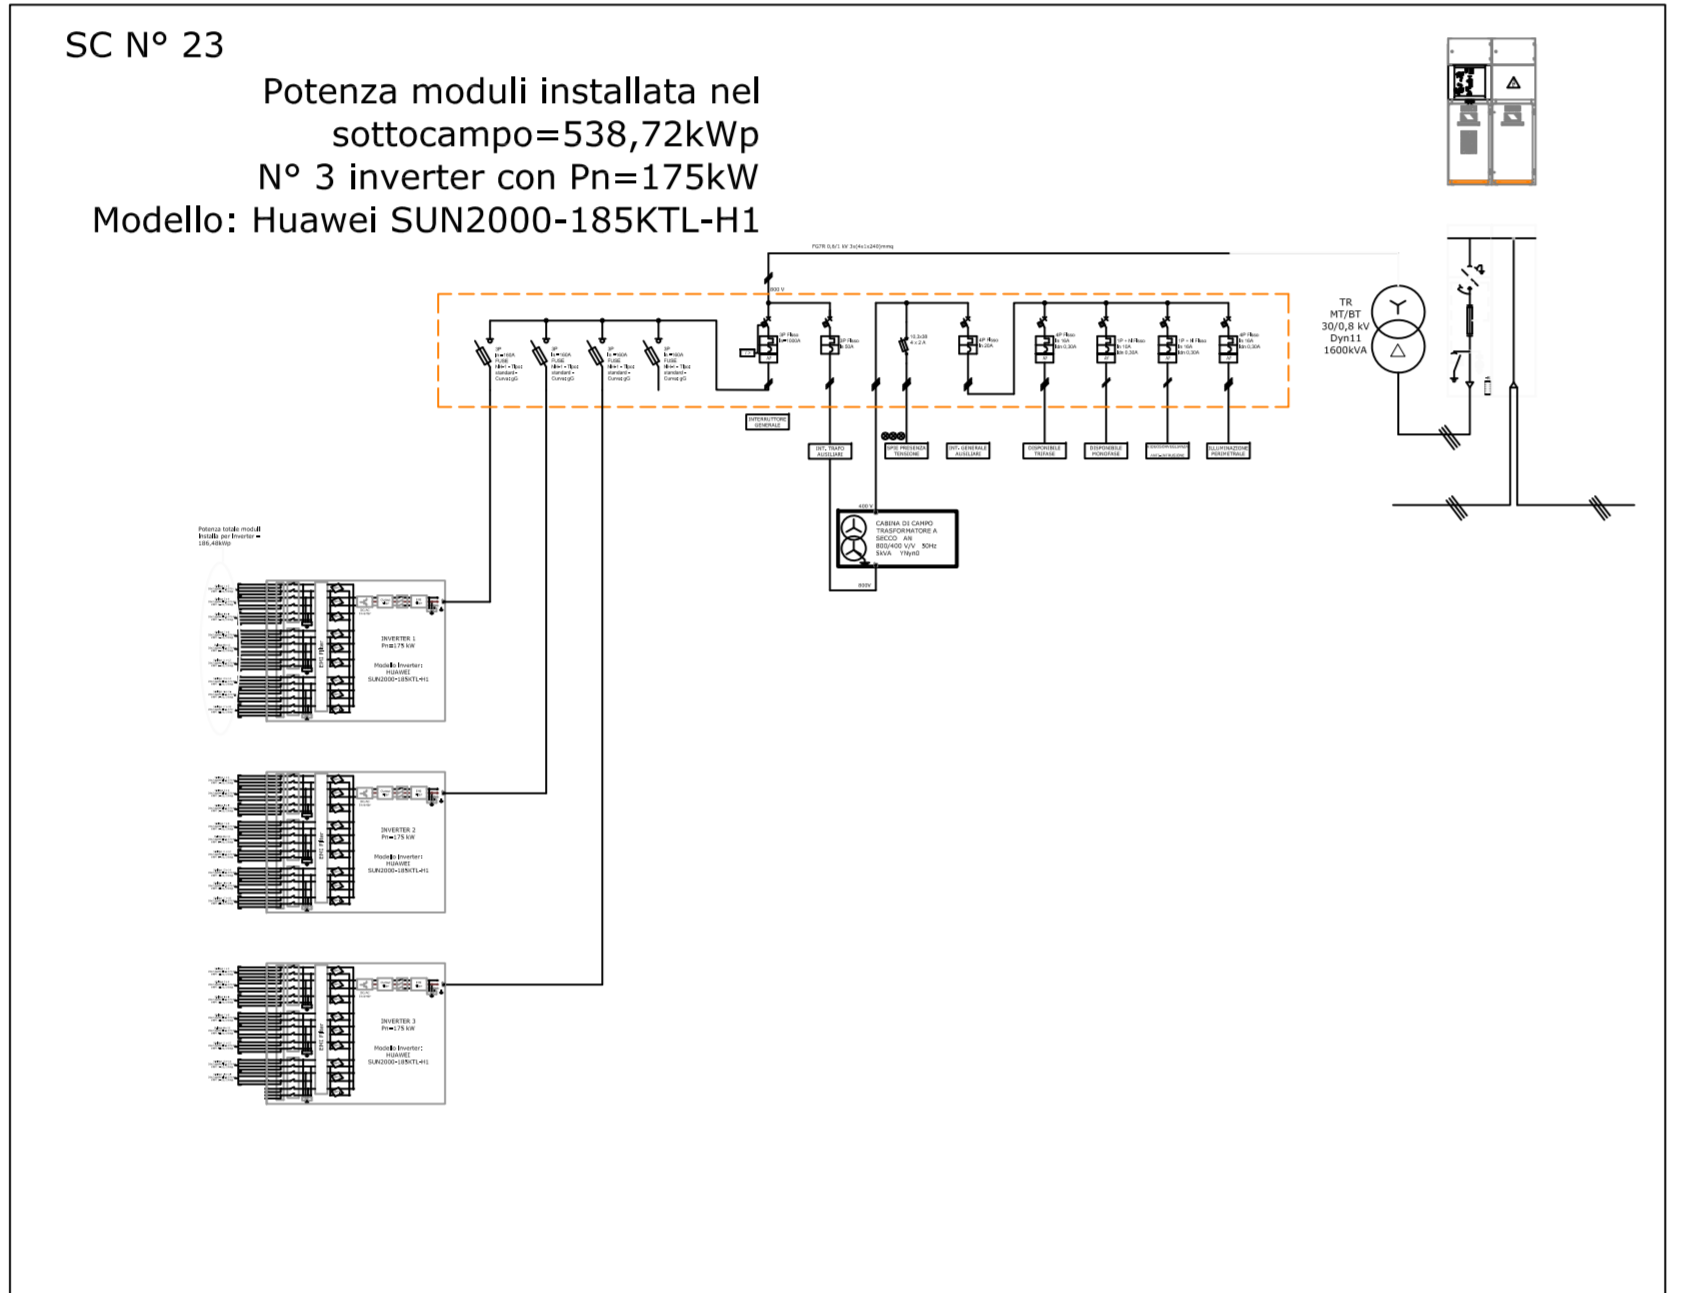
SC N° 23

Potenza moduli installata nel sottocampo=538,72kWp
N° 3 inverter con Pn=175kW
Modello: Huawei SUN2000-185KTL-H1

FG7R 0,6/1 kV 3x(4x1x240)mmq

800 V

TR
MT/BT
30/0,8 kV
Dyn11
1600kVA

INTERRUTTORE GENERALE

INT. TRAFO AUSILIARI

SPIE PRESENZA TENSIONE

INT. GENERALE AUSILIARI

DISPONIBILE TRIFASE

DISPONIBILE MONOFASE

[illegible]

ILLUMINAZIONE PERIMETRALE

400 V

CABINA DI CAMPO
TRASFORMATORE A SECCO AN
800/400 V/V 50Hz
5kVA YNyn0

800V

Potenza totale moduli installa per Inverter = 186,48kWp

INVERTER 1
Pn=175 kW
Modello Inverter:
HUAWEI
SUN2000-185KTL-H1

INVERTER 2
Pn=175 kW
Modello Inverter:
HUAWEI
SUN2000-185KTL-H1

INVERTER 3
Pn=175 kW
Modello Inverter:
HUAWEI
SUN2000-185KTL-H1